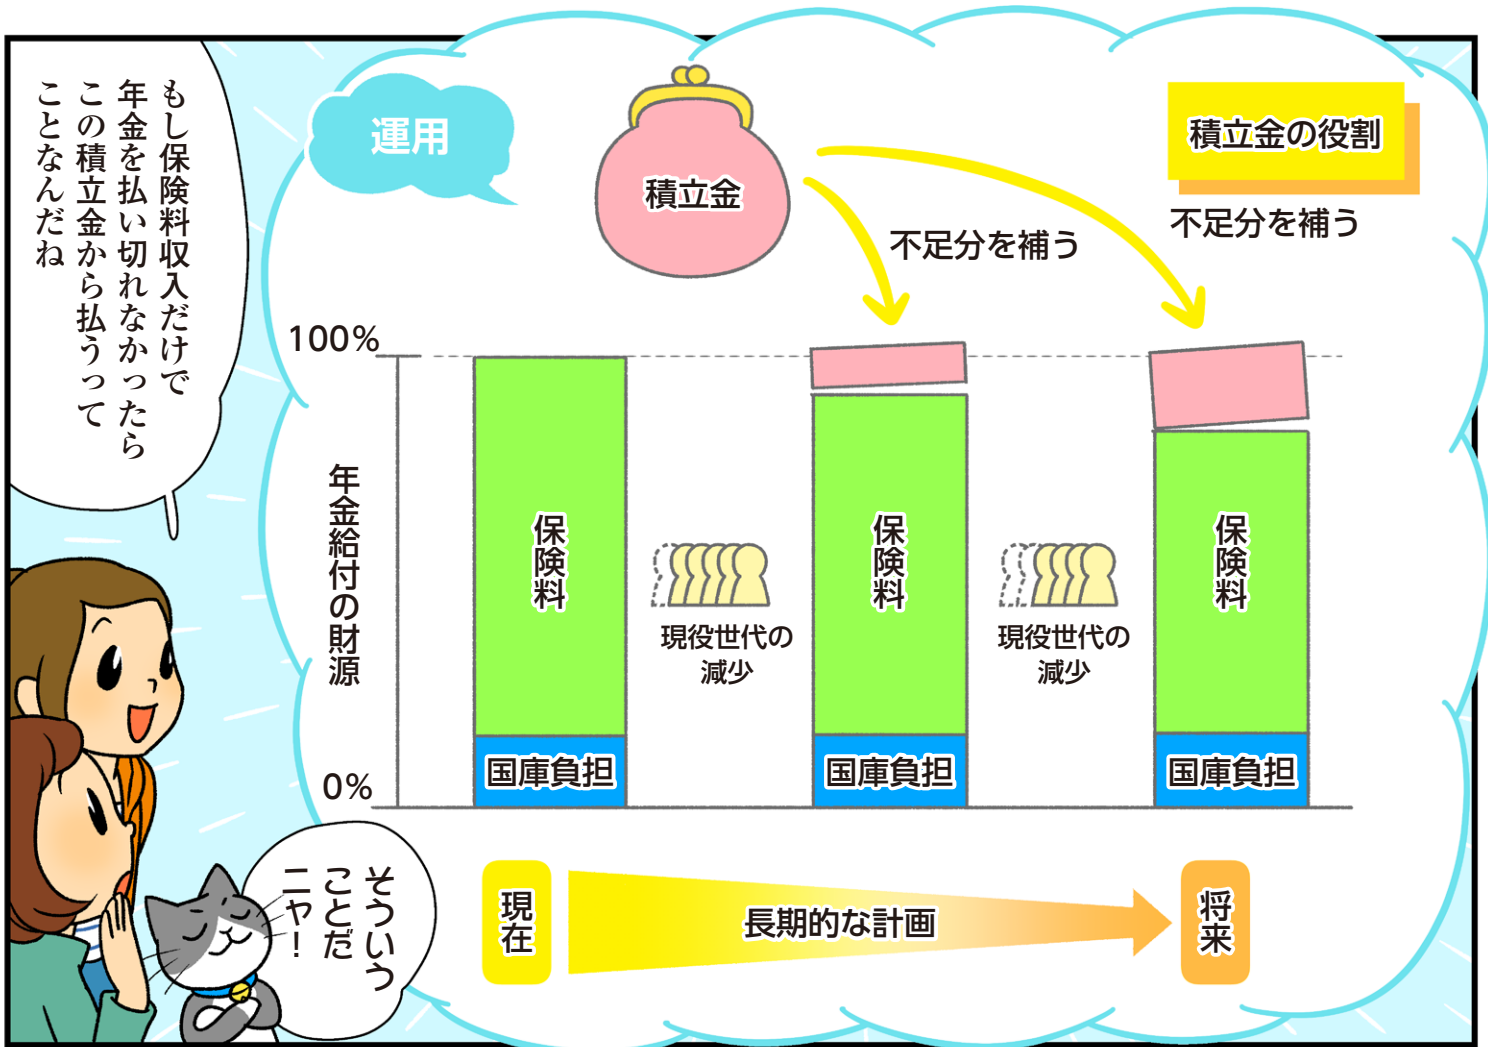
もし保険料収入だけで年金を払い切れなかったらこの積立金から払うってことなんだね

運用

積立金

積立金の役割

不足分を補う

不足分を補う

100%

0%

年金給付の財源

保険料

国庫負担

現役世代の減少

保険料

国庫負担

現役世代の減少

保険料

国庫負担

そういうことだニャ!

現在

長期的な計画

将来